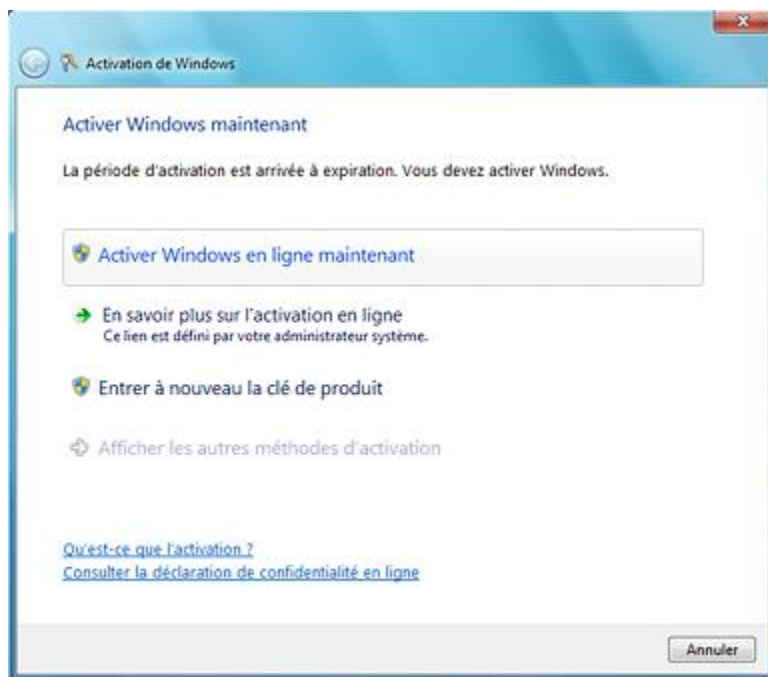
Activation de Windows

Activer Windows maintenant

La période d'activation est arrivée à expiration. Vous devez activer Windows.

Activer Windows en ligne maintenant

En savoir plus sur l'activation en ligne
Ce lien est défini par votre administrateur système.

Entrer à nouveau la clé de produit

Afficher les autres méthodes d'activation

Qu'est-ce que l'activation ?
Consulter la déclaration de confidentialité en ligne

Annuler